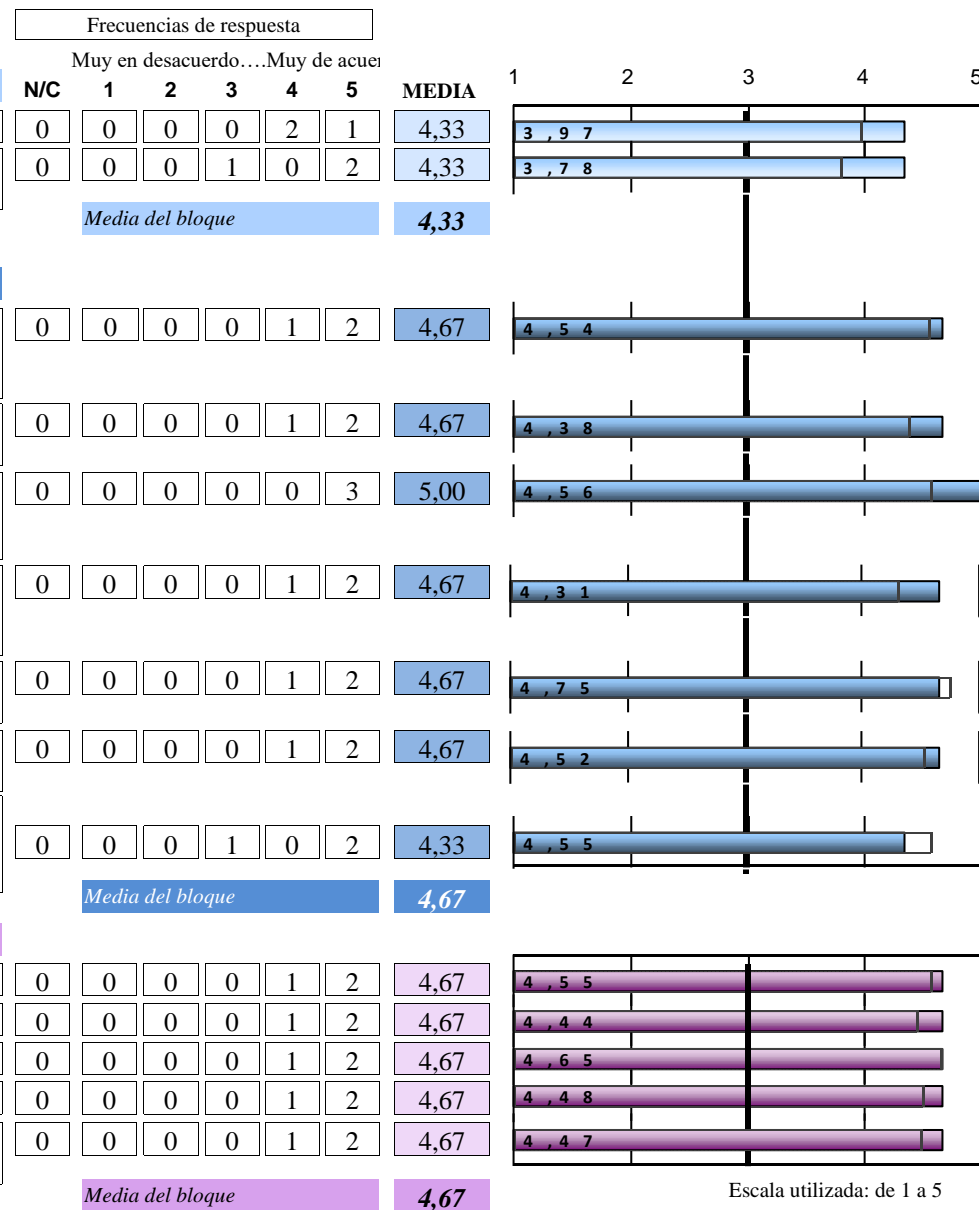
Frecuencias de respuesta

Muy en desacuerdo….Muy de acuer

| N/C | 1 | 2 | 3 | 4 | 5 | MEDIA |
|---|---|---|---|---|---|---|
| 0 | 0 | 0 | 0 | 2 | 1 | 4,33 |
| 0 | 0 | 0 | 1 | 0 | 2 | 4,33 |
| | Media del bloque | | | | | 4,33 |
| 0 | 0 | 0 | 0 | 1 | 2 | 4,67 |
| 0 | 0 | 0 | 0 | 1 | 2 | 4,67 |
| 0 | 0 | 0 | 0 | 0 | 3 | 5,00 |
| 0 | 0 | 0 | 0 | 1 | 2 | 4,67 |
| 0 | 0 | 0 | 0 | 1 | 2 | 4,67 |
| 0 | 0 | 0 | 0 | 1 | 2 | 4,67 |
| 0 | 0 | 0 | 1 | 0 | 2 | 4,33 |
| | Media del bloque | | | | | 4,67 |
| 0 | 0 | 0 | 0 | 1 | 2 | 4,67 |
| 0 | 0 | 0 | 0 | 1 | 2 | 4,67 |
| 0 | 0 | 0 | 0 | 1 | 2 | 4,67 |
| 0 | 0 | 0 | 0 | 1 | 2 | 4,67 |
| 0 | 0 | 0 | 0 | 1 | 2 | 4,67 |
| | Media del bloque | | | | | 4,67 |

1 2 3 4 5

3,97
3,78
4,54
4,38
4,56
4,31
4,75
4,52
4,55
4,55
4,44
4,65
4,48
4,47

Escala utilizada: de 1 a 5